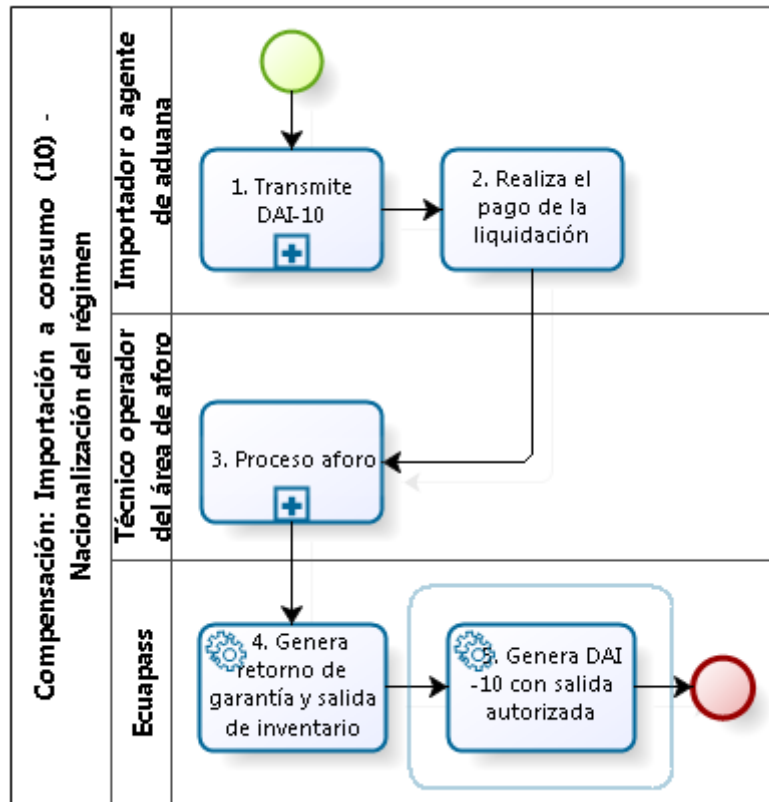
Compensación: Importación a consumo (10) - Nacionalización del régimen

Importador o agente de aduana

1. Transmite DAI-10

2. Realiza el pago de la liquidación

Técnico operador del área de aforo

3. Proceso aforo

Ecuapass

4. Genera retorno de garantía y salida de inventario

5. Genera DAI -10 con salida autorizada